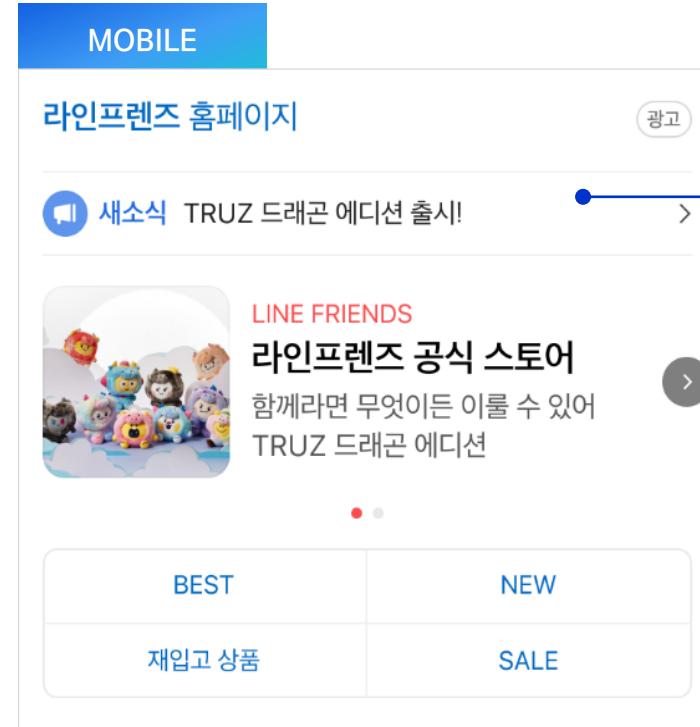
MOBILE

라인프렌즈 홈페이지

광고

새소식 TRUZ 드래곤 에디션 출시!

LINE FRIENDS

라인프렌즈 공식 스토어

함께라면 무엇이든 이룰 수 있어 TRUZ 드래곤 에디션

| BEST | NEW |
|---|---|
| 재입고 상품 | SALE |